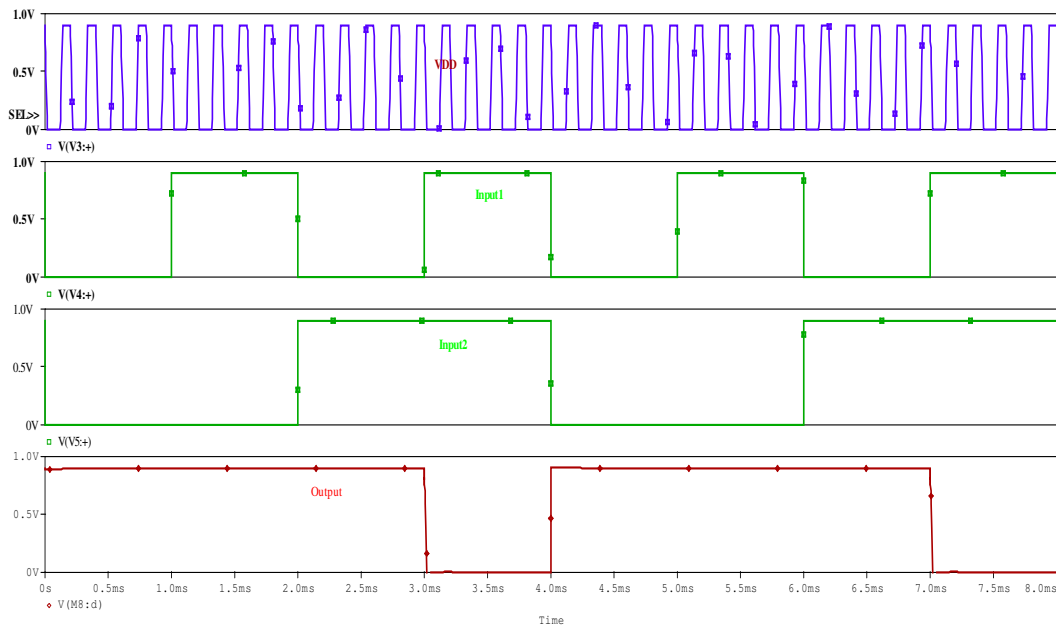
1.0V
0.5V
SEL>>
0V
VDD
V(V3:+)
1.0V
0.5V
0V
Input1
V(V4:+)
1.0V
0.5V
0V
Input2
V(V5:+)
1.0V
0.5V
0V
Output
0s 0.5ms 1.0ms 1.5ms 2.0ms 2.5ms 3.0ms 3.5ms 4.0ms 4.5ms 5.0ms 5.5ms 6.0ms 6.5ms 7.0ms 7.5ms 8.0ms
V(M8:d)
Time